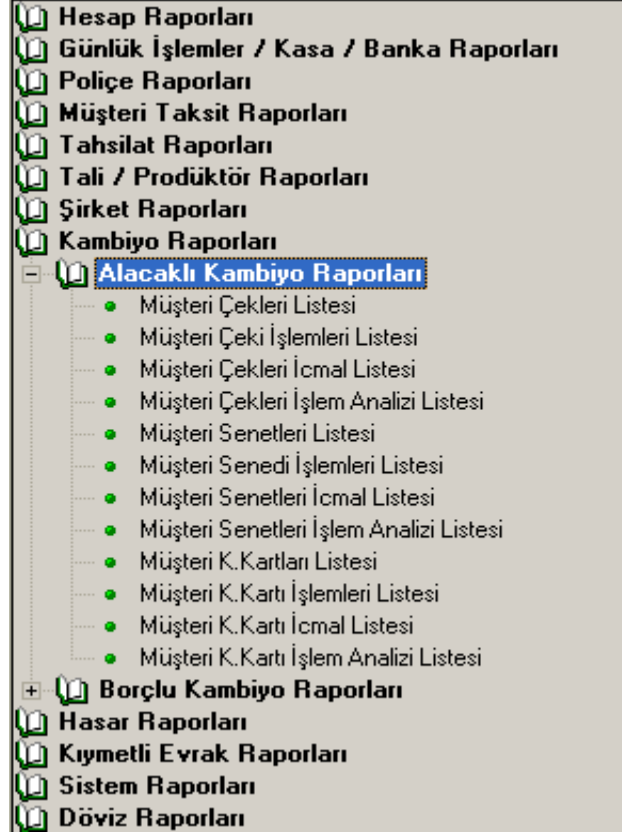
Hesap Raporları
Günlük İşlemler / Kasa / Banka Raporları
Poliçe Raporları
Müşteri Taksit Raporları
Tahsilat Raporları
Tali / Prodüktör Raporları
Şirket Raporları
Kambiyo Raporları
Alacaklı Kambiyo Raporları
Müşteri Çekleri Listesi
Müşteri Çeki İşlemleri Listesi
Müşteri Çekleri İcmal Listesi
Müşteri Çekleri İşlem Analizi Listesi
Müşteri Senetleri Listesi
Müşteri Senedi İşlemleri Listesi
Müşteri Senetleri İcmal Listesi
Müşteri Senetleri İşlem Analizi Listesi
Müşteri K.Kartları Listesi
Müşteri K.Kartı İşlemleri Listesi
Müşteri K.Kartı İcmal Listesi
Müşteri K.Kartı İşlem Analizi Listesi
Borçlu Kambiyo Raporları
Hasar Raporları
Kıymetli Evrak Raporları
Sistem Raporları
Döviz Raporları